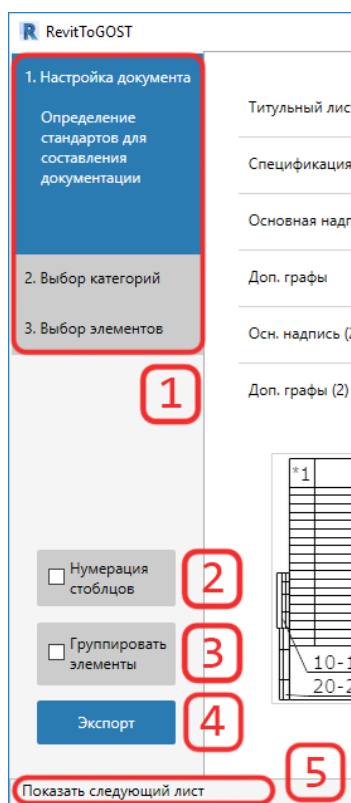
RevitToGOST

1. Настройка документа

Определение стандартов для составления документации

2. Выбор категорий

3. Выбор элементов

1

Титульный лис

Спецификация

Основная надп

Доп. графы

Осн. надпись (

Доп. графы (2)

*1

10-1

20-2

Нумерация столбцов

2

Группировать элементы

3

Экспорт

4

5

Показать следующий лист